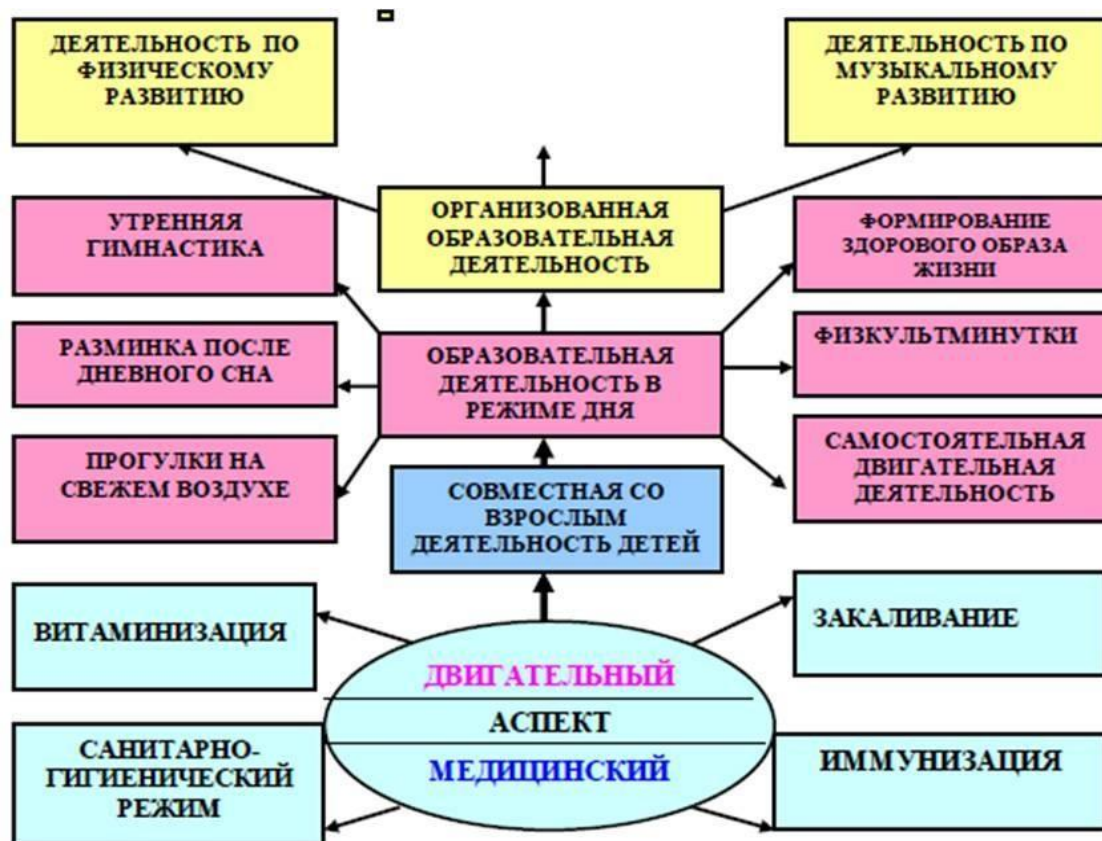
ДЕЯТЕЛЬНОСТЬ ПО ФИЗИЧЕСКОМУ РАЗВИТИЮ

ДЕЯТЕЛЬНОСТЬ ПО МУЗЫКАЛЬНОМУ РАЗВИТИЮ

УТРЕННЯЯ ГИМНАСТИКА

ОРГАНИЗОВАННАЯ ОБРАЗОВАТЕЛЬНАЯ ДЕЯТЕЛЬНОСТЬ

ФОРМИРОВАНИЕ ЗДОРОВОГО ОБРАЗА ЖИЗНИ

РАЗМИНКА ПОСЛЕ ДНЕВНОГО СНА

ОБРАЗОВАТЕЛЬНАЯ ДЕЯТЕЛЬНОСТЬ В РЕЖИМЕ ДНЯ

ФИЗКУЛЬТМИНУТКИ

ПРОГУЛКИ НА СВЕЖЕМ ВОЗДУХЕ

САМОСТОЯТЕЛЬНАЯ ДВИГАТЕЛЬНАЯ ДЕЯТЕЛЬНОСТЬ

СОВМЕСТНАЯ СО ВЗРОСЛЫМ ДЕЯТЕЛЬНОСТЬ ДЕТЕЙ

ВИТАМИНИЗАЦИЯ

ЗАКАЛИВАНИЕ

ДВИГАТЕЛЬНЫЙ

АСПЕКТ

МЕДИЦИНСКИЙ

САНИТАРНО-ГИГИЕНИЧЕСКИЙ РЕЖИМ

ИММУНИЗАЦИЯ